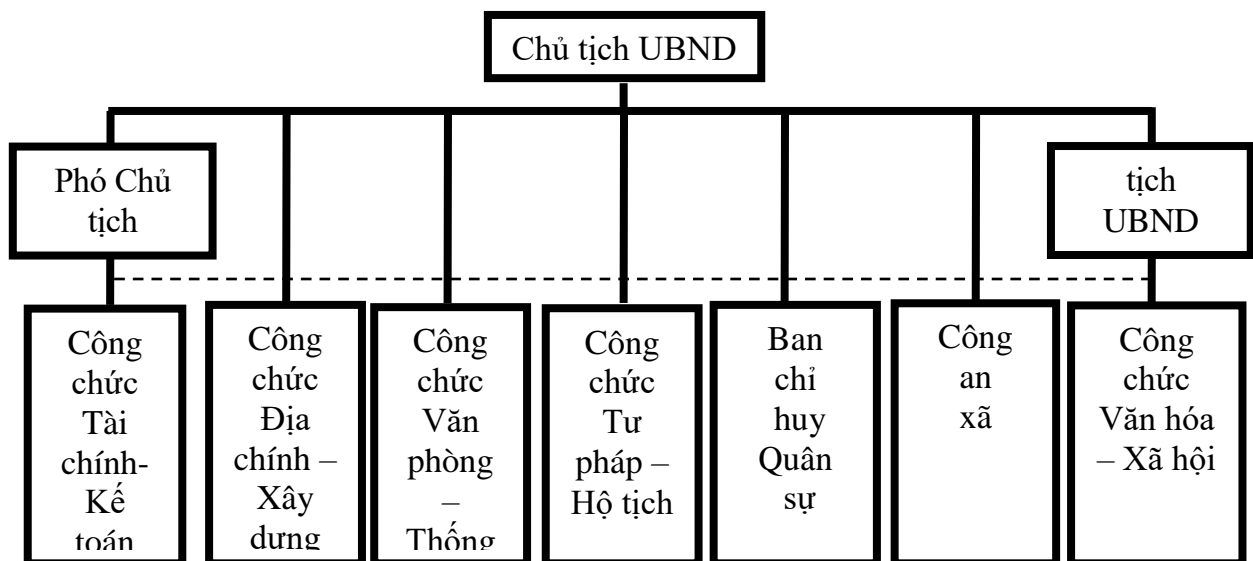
Chủ tịch UBND

Phó Chủ tịch

tịch UBND

Công chức Tài chính- Kế toán

Công chức Địa chính – Xây dựng

Công chức Văn phòng – Thống

Công chức Tư pháp – Hộ tịch

Ban chỉ huy Quân sự

Công an xã

Công chức Văn hóa – Xã hội